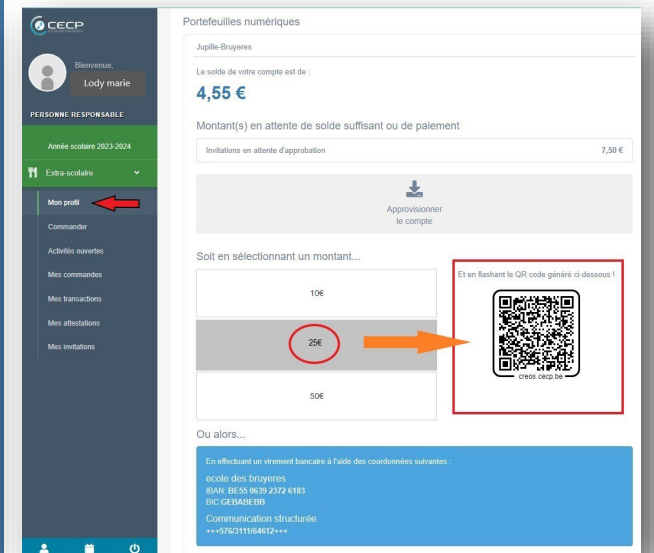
CECP

Bienvenue,
Lody marie

PERSONNE RESPONSABLE

Année scolaire 2023-2024

Extra-scolaire

Mon profil
Commander
Activités ouvertes
Mes commandes
Mes transactions
Mes attestations
Mes invitations

Portefeuilles numériques

Jupille-Bruyeres

Le solde de votre compte est de :

4,55 €

Montant(s) en attente de solde suffisant ou de paiement

Invitations en attente d'approbation 7,50 €

Approvisionner le compte

Soit en sélectionnant un montant...

10€

25€

50€

Et en flashant le QR code généré ci-dessous !

creos.cecp.be

Ou alors...

En effectuant un virement bancaire à l'aide des coordonnées suivantes :

ecole des bruyeres
IBAN: BE55 0639 2372 6183
BIC:GEBABEBB

Communication structurée
+++576/3111/64612+++